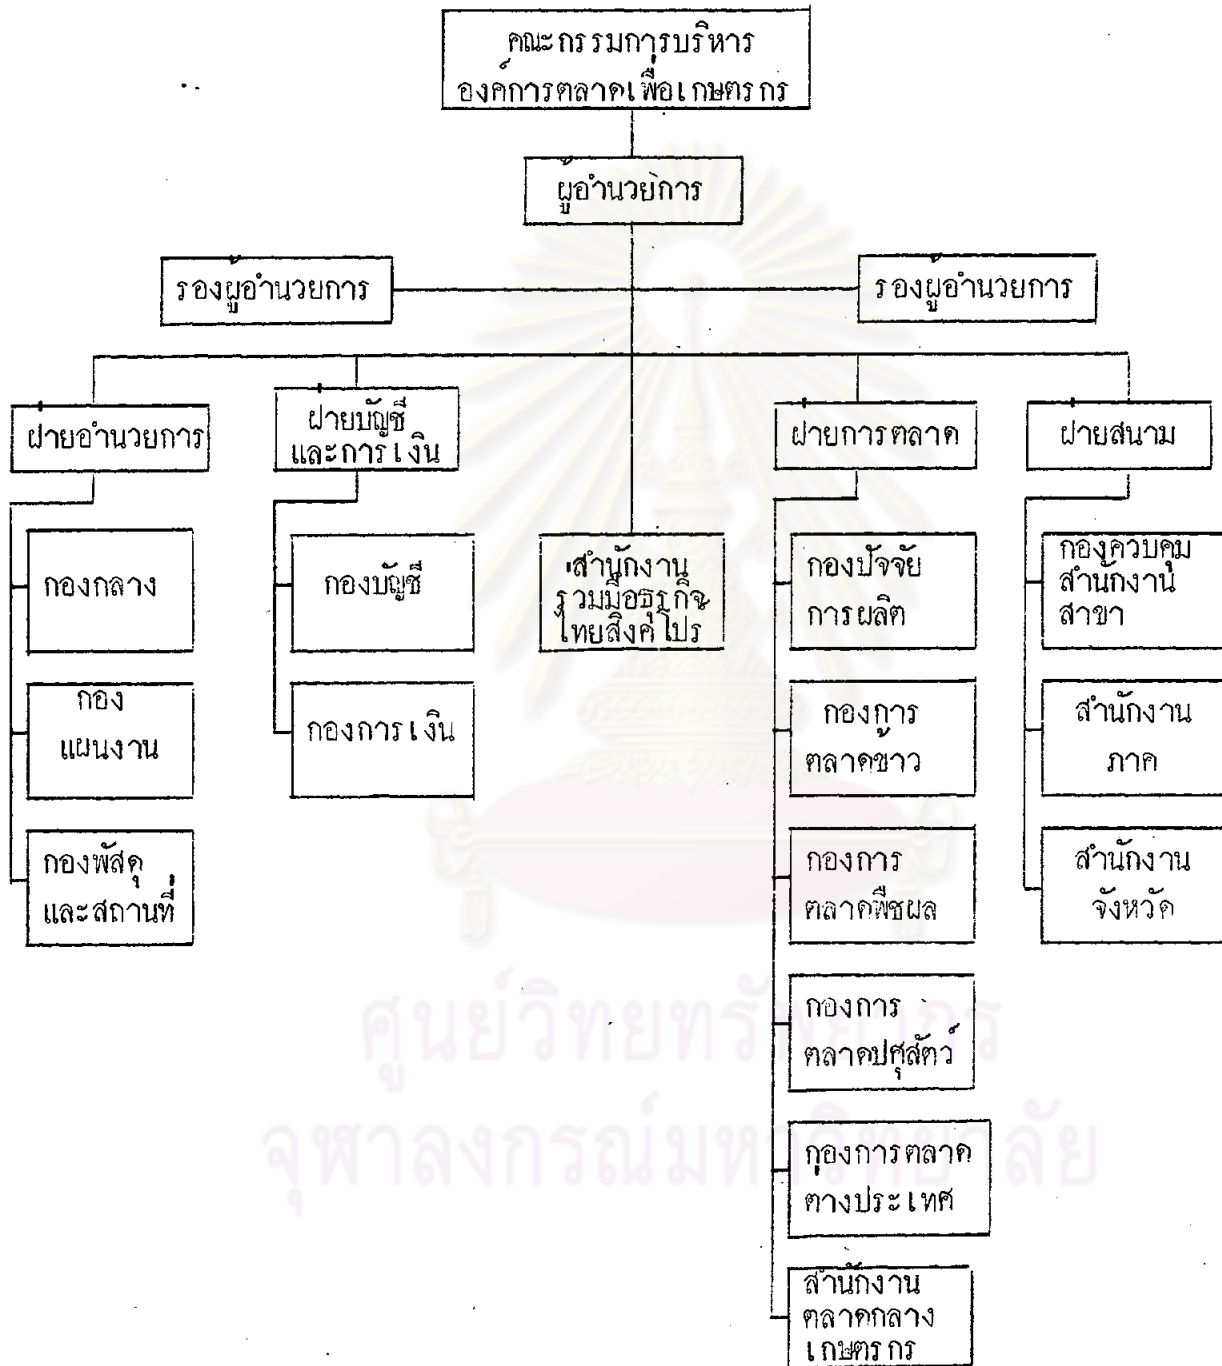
คณะกรรมการบริหาร องค์การตลาดเพื่อเกษตรกร

ผู้อำนวยการ

รองผู้อำนวยการ

รองผู้อำนวยการ

ฝ่ายอำนวยการ

กองกลาง

กอง แผนงาน

กองพัสดุ และสถานที่

ฝ่ายบัญชี และการเงิน

กองบัญชี

กองการเงิน

สำนักงาน รวมมิตรธุรกิจ ไทยสิงคโปร

ฝ่ายการตลาด

กองปัจจัย การผลิต

กองการ ตลาดข้าว

กองการ ตลาดพืชผล

กองการ ตลาดปศุสัตว์

กองการตลาด ต่างประเทศ

สำนักงาน ตลาดกลาง เกษตรกร

ฝ่ายสนาม

กองควบคุม สำนักงาน สาขา

สำนักงาน ภาค

สำนักงาน จังหวัด

ศูนย์วิทยทรัพยากร
จุฬาลงกรณ์มหาวิทยาลัย